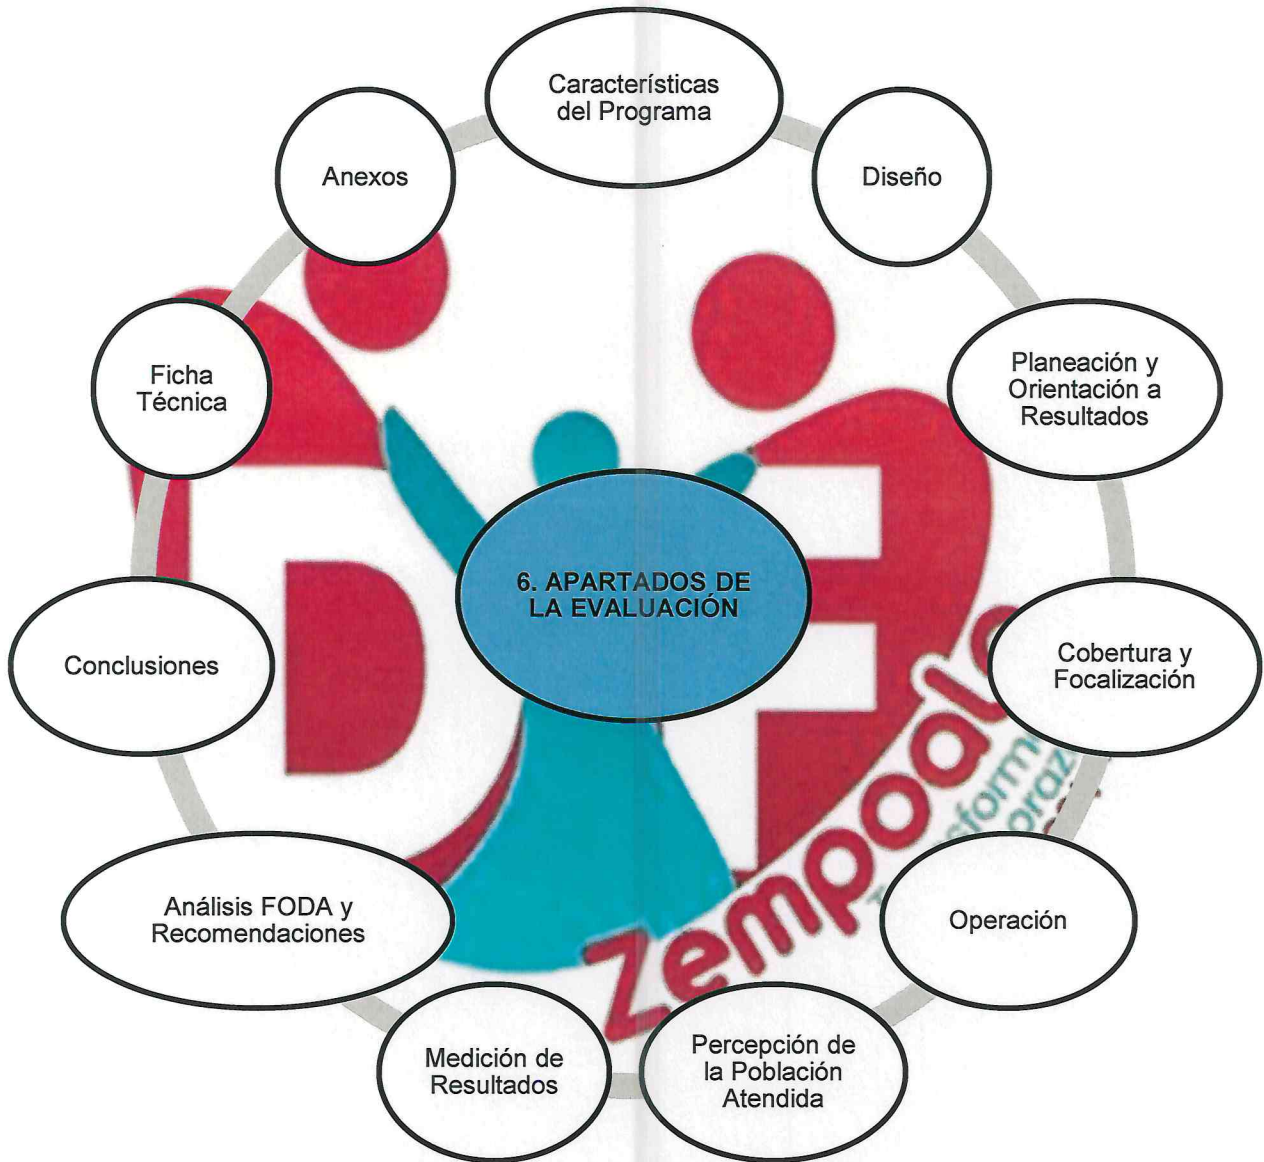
Características del Programa

Diseño

Planeación y Orientación a Resultados

Cobertura y Focalización

Operación

Percepción de la Población Atendida

Medición de Resultados

Análisis FODA y Recomendaciones

Conclusiones

Ficha Técnica

Anexos

6. APARTADOS DE LA EVALUACIÓN

Zempoala

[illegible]